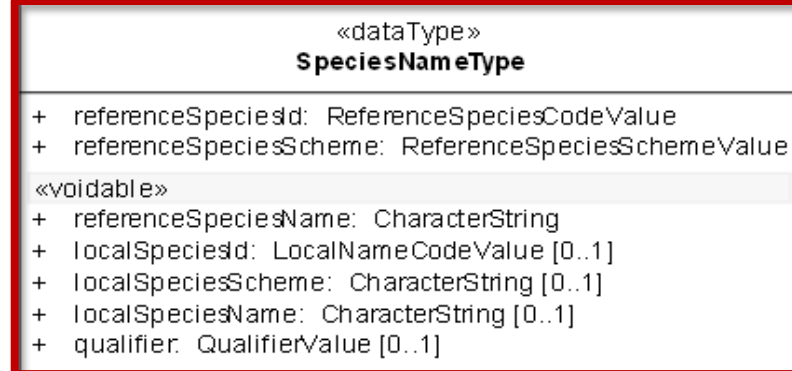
«dataType»
SpeciesNameType

+ referenceSpeciesId: ReferenceSpeciesCodeValue
+ referenceSpeciesScheme: ReferenceSpeciesSchemeValue

«voidable»
+ referenceSpeciesName: CharacterString
+ localSpeciesId: LocalNameCodeValue [0..1]
+ localSpeciesScheme: CharacterString [0..1]
+ localSpeciesName: CharacterString [0..1]
+ qualifier: QualifierValue [0..1]